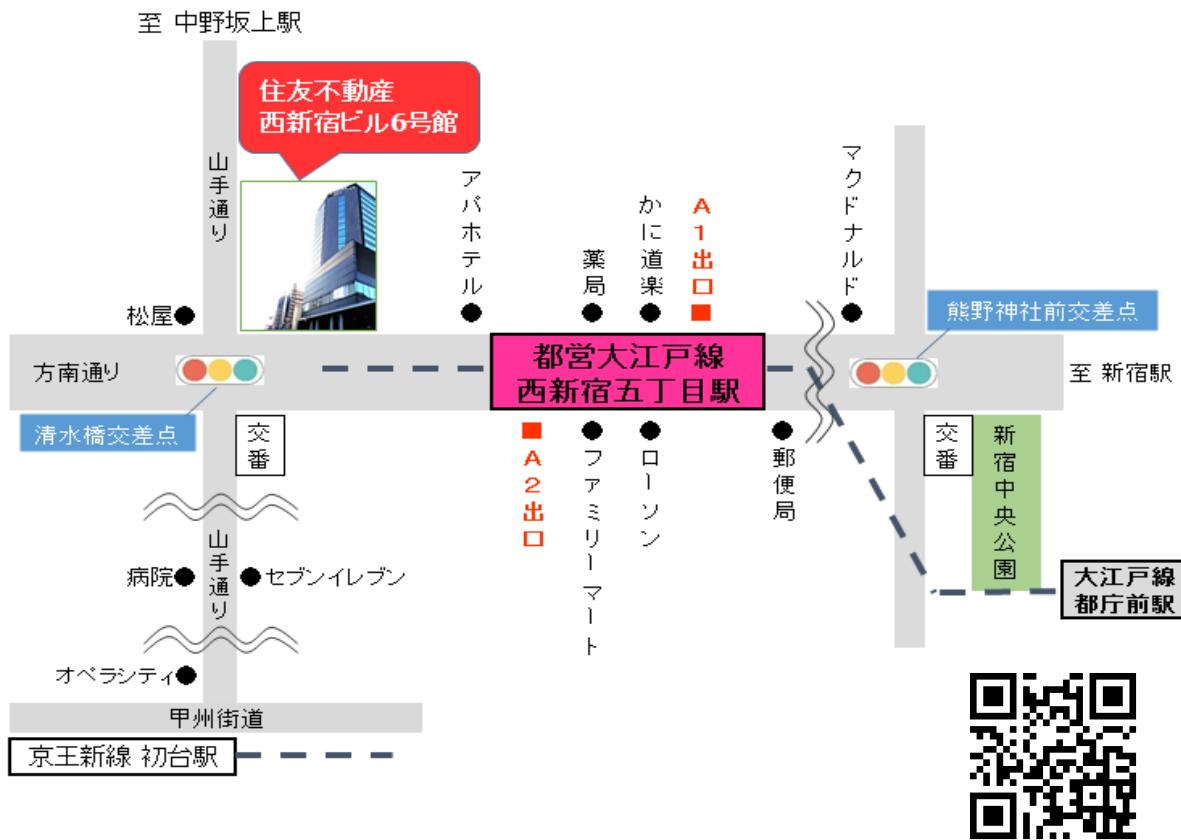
至 中野坂上駅

住友不動産
西新宿ビル6号館

山手通り

アパホテル

かに道楽

薬局

A1出口

マクドナルド

松屋

熊野神社前交差点

方南通り

都営大江戸線
西新宿五丁目駅

至 新宿駅

清水橋交差点

交番

A2出口

ファミリーマート

ローソン

郵便局

交番

新宿中央公園

山手通り

病院

セブンイレブン

大江戸線
都庁前駅

オペラシティ

甲州街道

京王新線 初台駅